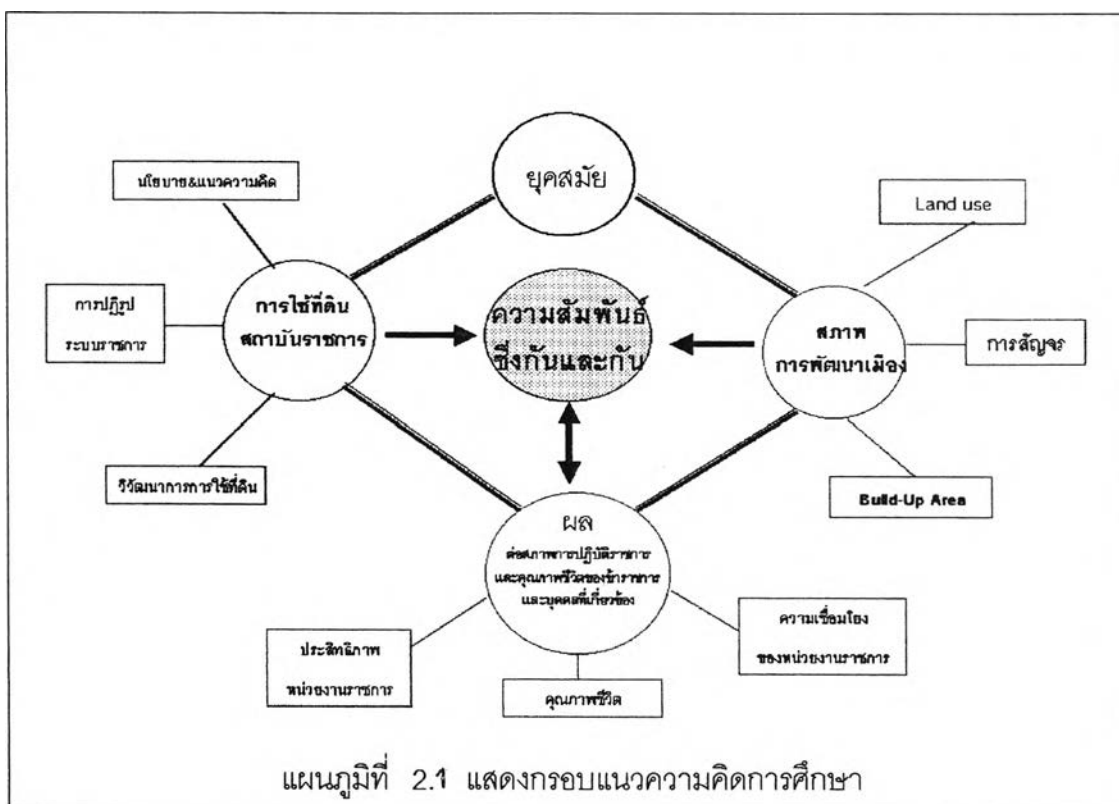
นโยบาย&แนวความคิด

ยุคสมัย

Land use

การปฏิรูป ระบบราชการ

การใช้ที่ดิน สถาบันราชการ

ความสัมพันธ์ ซึ่งกันและกัน

สภาพ การพัฒนาเมือง

การสัญจร

วิวัฒนาการการใช้ที่ดิน

Build-Up Area

ผล ต่อสภาพการปฏิบัติราชการ และคุณภาพชีวิตของข้าราชการ และบุคคลที่เกี่ยวข้อง

ประสิทธิภาพ หน่วยงานราชการ

ความเชื่อมโยง ของหน่วยงานราชการ

คุณภาพชีวิต

แผนภูมิที่ 2.1 แสดงกรอบแนวความคิดการศึกษา